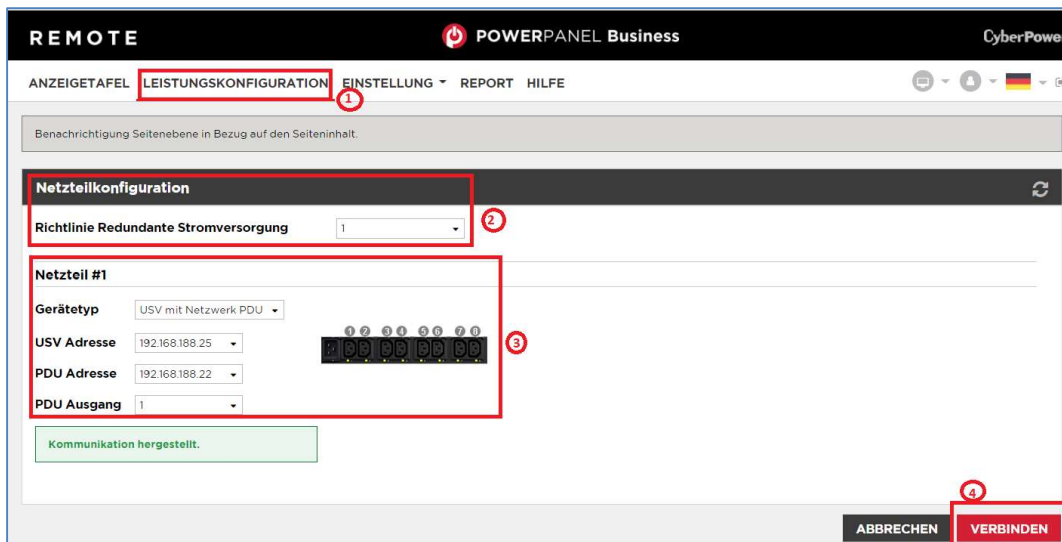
REMOTE

POWERPANEL Business

CyberPower

ANZEIGETAFEL LEISTUNGSKONFIGURATION EINSTELLUNG REPORT HILFE

1

Benachrichtigung Seitenebene in Bezug auf den Seiteninhalt.

Netzteilkonfiguration

Richtlinie Redundante Stromversorgung 1

2

Netzteil #1

Gerätetyp USV mit Netzwerk PDU

USV Adresse 192.168.188.25

PDU Adresse 192.168.188.22

PDU Ausgang 1

1 2 3 4 5 6 7 8

3

Kommunikation hergestellt.

4

ABBRECHEN VERBINDEN